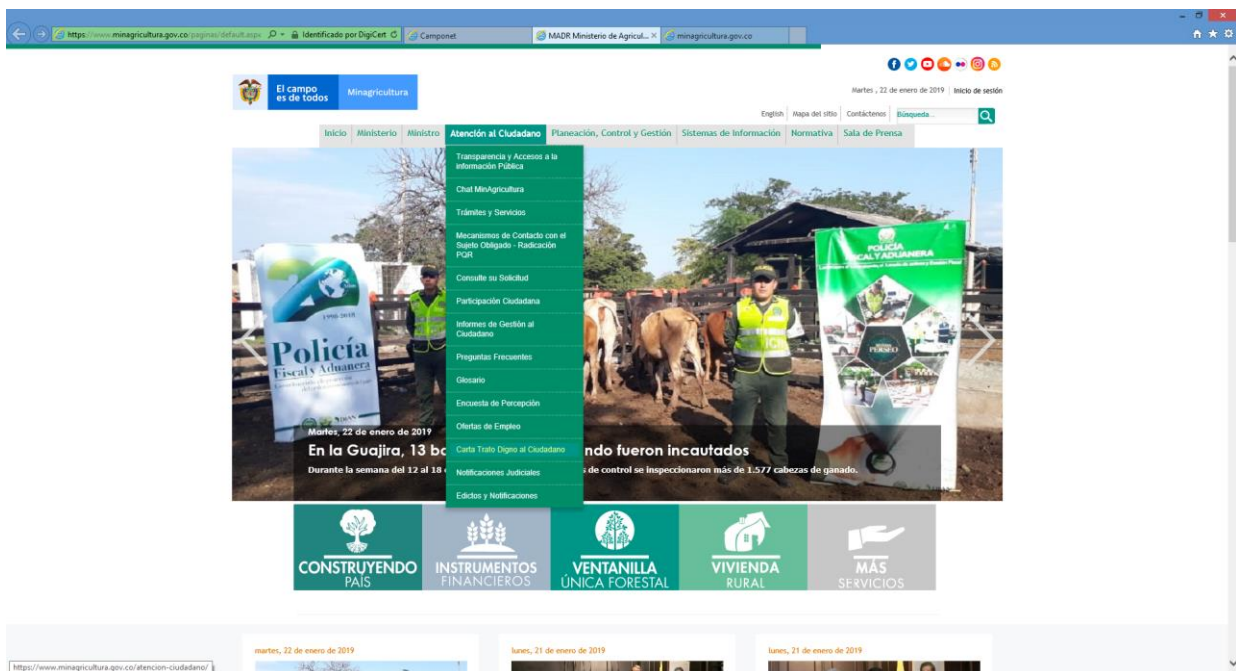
https://www.minagricultura.gov.co/paginas/default.aspx Identificado por DigiCert Camponet MADR Ministerio de Agricul... minagricultura.gov.co

El campo es de todos Minagricultura

Martes , 22 de enero de 2019 Inicio de sesión

English Mapa del sitio Contáctenos Búsqueda...

Inicio Ministerio Ministro Atención al Ciudadano Planeación, Control y Gestión Sistemas de Información Normativa Sala de Prensa

Transparencia y Accesos a la información Pública
Chat MinAgricultura
Trámites y Servicios
Mecanismos de Contacto con el Sujeto Obligado - Radicación PQR
Consulte su Solicitud
Participación Ciudadana
Informes de Gestión al Ciudadano
Preguntas Frecuentes
Glosario
Encuesta de Percepción
Ofertas de Empleo
Carta Trato Digno al Ciudadano
Notificaciones Judiciales
Edictos y Notificaciones

Policía Fiscal y Aduanera

POLICÍA FISCAL Y ADUANERA

Martes, 22 de enero de 2019
En la Guajira, 13 bo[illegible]ndo fueron incautados
Durante la semana del 12 al 18 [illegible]s de control se inspeccionaron más de 1.577 cabezas de ganado.

CONSTRUYENDO PAÍS
INSTRUMENTOS FINANCIEROS
VENTANILLA ÚNICA FORESTAL
VIVIENDA RURAL
MÁS SERVICIOS

martes, 22 de enero de 2019
lunes, 21 de enero de 2019
lunes, 21 de enero de 2019

https://www.minagricultura.gov.co/atencion-ciudadano/